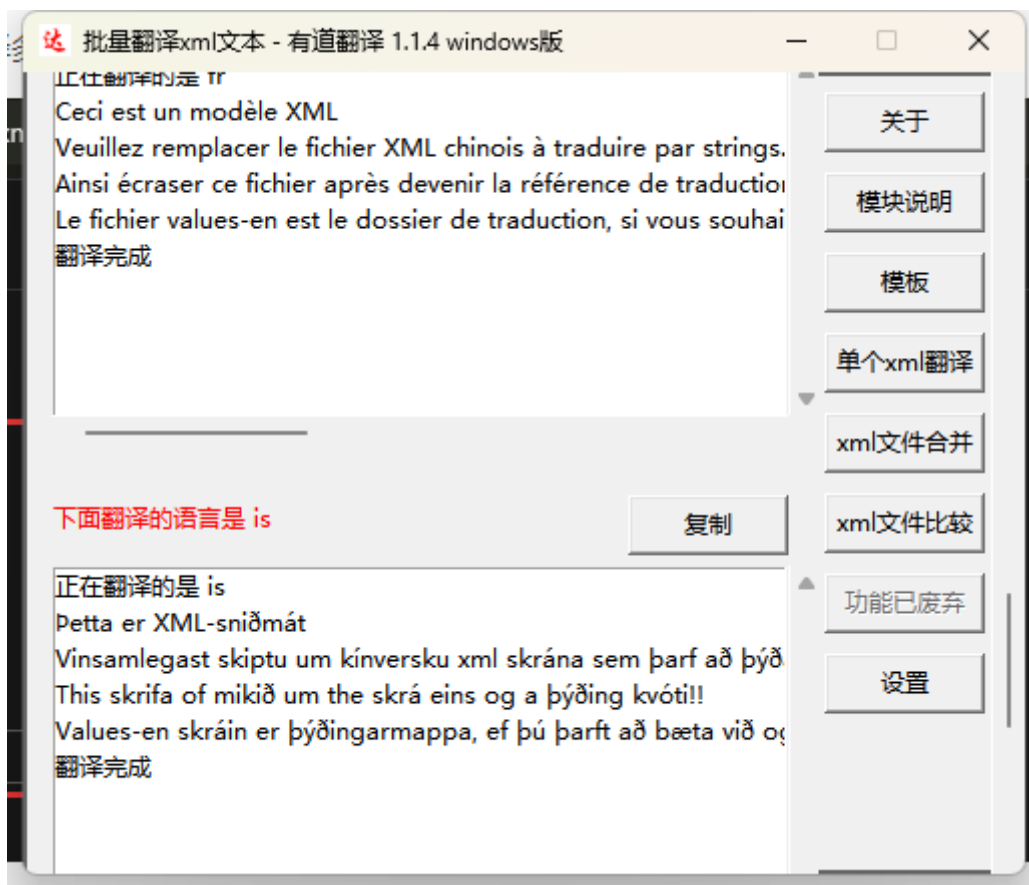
批量翻译xml文本 - 有道翻译 1.1.4 windows版

正在翻译的是 fr
Ceci est un modèle XML
Veuillez remplacer le fichier XML chinois à traduire par strings.
Ainsi écraser ce fichier après devenir la référence de traductio
Le fichier values-en est le dossier de traduction, si vous souhai
翻译完成

关于
模块说明
模板
单个xml翻译
xml文件合并
xml文件比较
功能已废弃
设置

下面翻译的语言是 is

复制

正在翻译的是 is
Þetta er XML-sniðmát
Vinsamlegast skiptu um kínversku xml skrána sem þarf að þýð
This skrifa of mikið um the skrá eins og a þýðing kvóti!!
Values-en skráin er þýðingarmappa, ef þú þarft að bæta við og
翻译完成